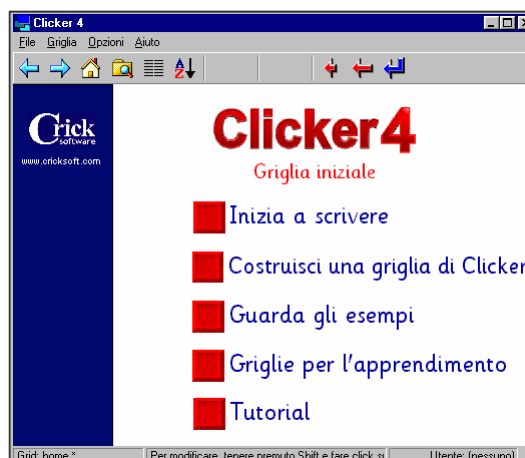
Clicker 4

File Griglia Opzioni Aiuto

Crick software

www.cricksoft.com

Clicker4

Griglia iniziale

Inizia a scrivere

Costruisci una griglia di Clicker

Guarda gli esempi

Griglie per l'apprendimento

Tutorial

Grid: home * | Per modificare, tenere premuto Shift e fare click s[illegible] | Utente: (nessuno)